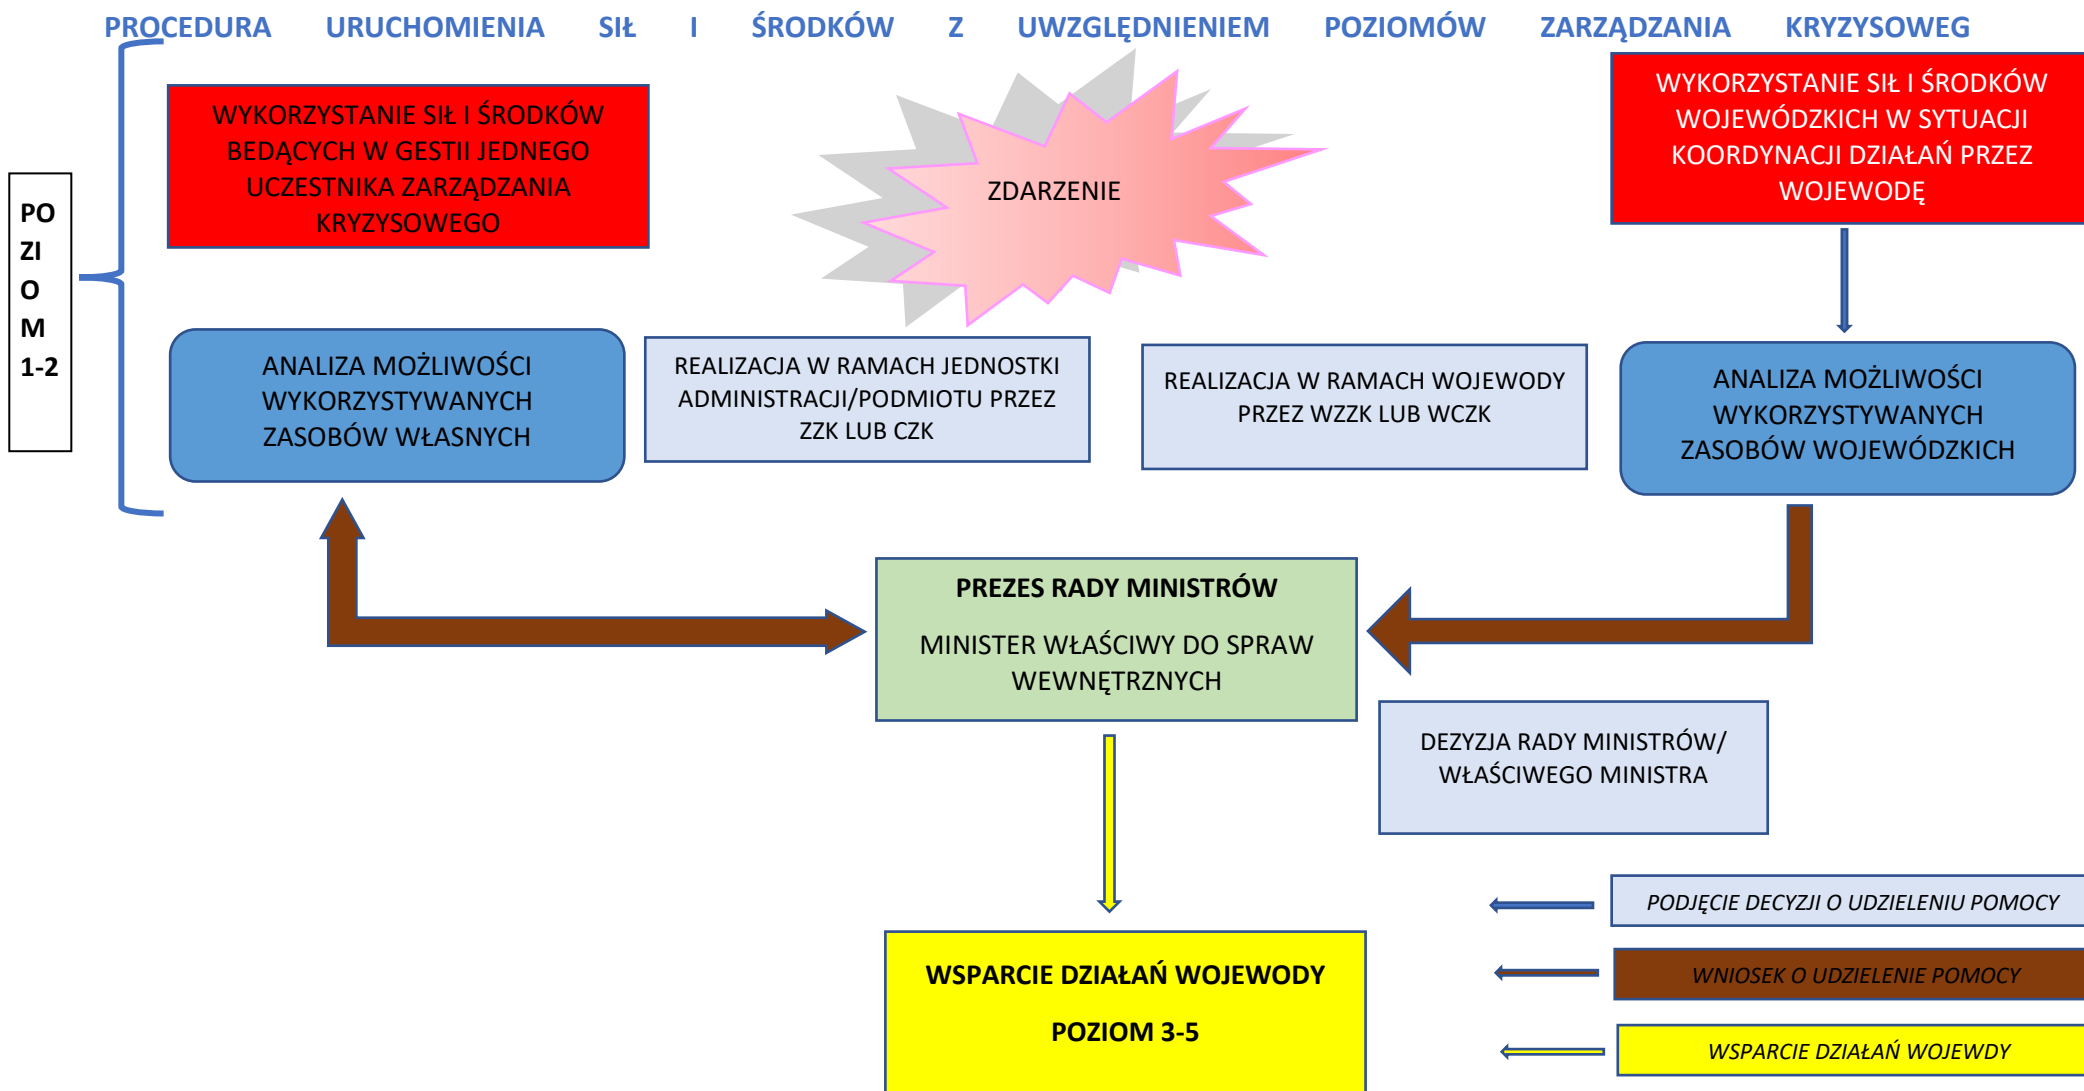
PROCEDURA URUCHOMIENIA SIŁ I ŚRODKÓW Z UWZGLĘDNIENIEM POZIOMÓW ZARZĄDZANIA KRYZYSOWEG

PO
ZI
O
M
1-2

WYKORZYSTANIE SIŁ I ŚRODKÓW BEDĄCYCH W GESTII JEDNEGO UCZESTNIKA ZARZĄDZANIA KRYZYSOWEGO

ZDARZENIE

WYKORZYSTANIE SIŁ I ŚRODKÓW WOJEWÓDZKICH W SYTUACJI KOORDYNACJI DZIAŁAŃ PRZEZ WOJEWODĘ

ANALIZA MOŻLIWOŚCI WYKORZYSTYWANYCH ZASOBÓW WŁASNYCH

REALIZACJA W RAMACH JEDNOSTKI ADMINISTRACJI/PODMIOTU PRZEZ ZZK LUB CZK

REALIZACJA W RAMACH WOJEWODY PRZEZ WZZK LUB WCZK

ANALIZA MOŻLIWOŚCI WYKORZYSTYWANYCH ZASOBÓW WOJEWÓDZKICH

PREZES RADY MINISTRÓW

MINISTER WŁAŚCIWY DO SPRAW WEWNĘTRZNYCH

DEZYZJA RADY MINISTRÓW/ WŁAŚCIWEGO MINISTRA

PODJĘCIE DECYZJI O UDZIELENIU POMOCY

WNIOSEK O UDZIELENIE POMOCY

WSPARCIE DZIAŁAŃ WOJEWDY

WSPARCIE DZIAŁAŃ WOJEWODY

POZIOM 3-5